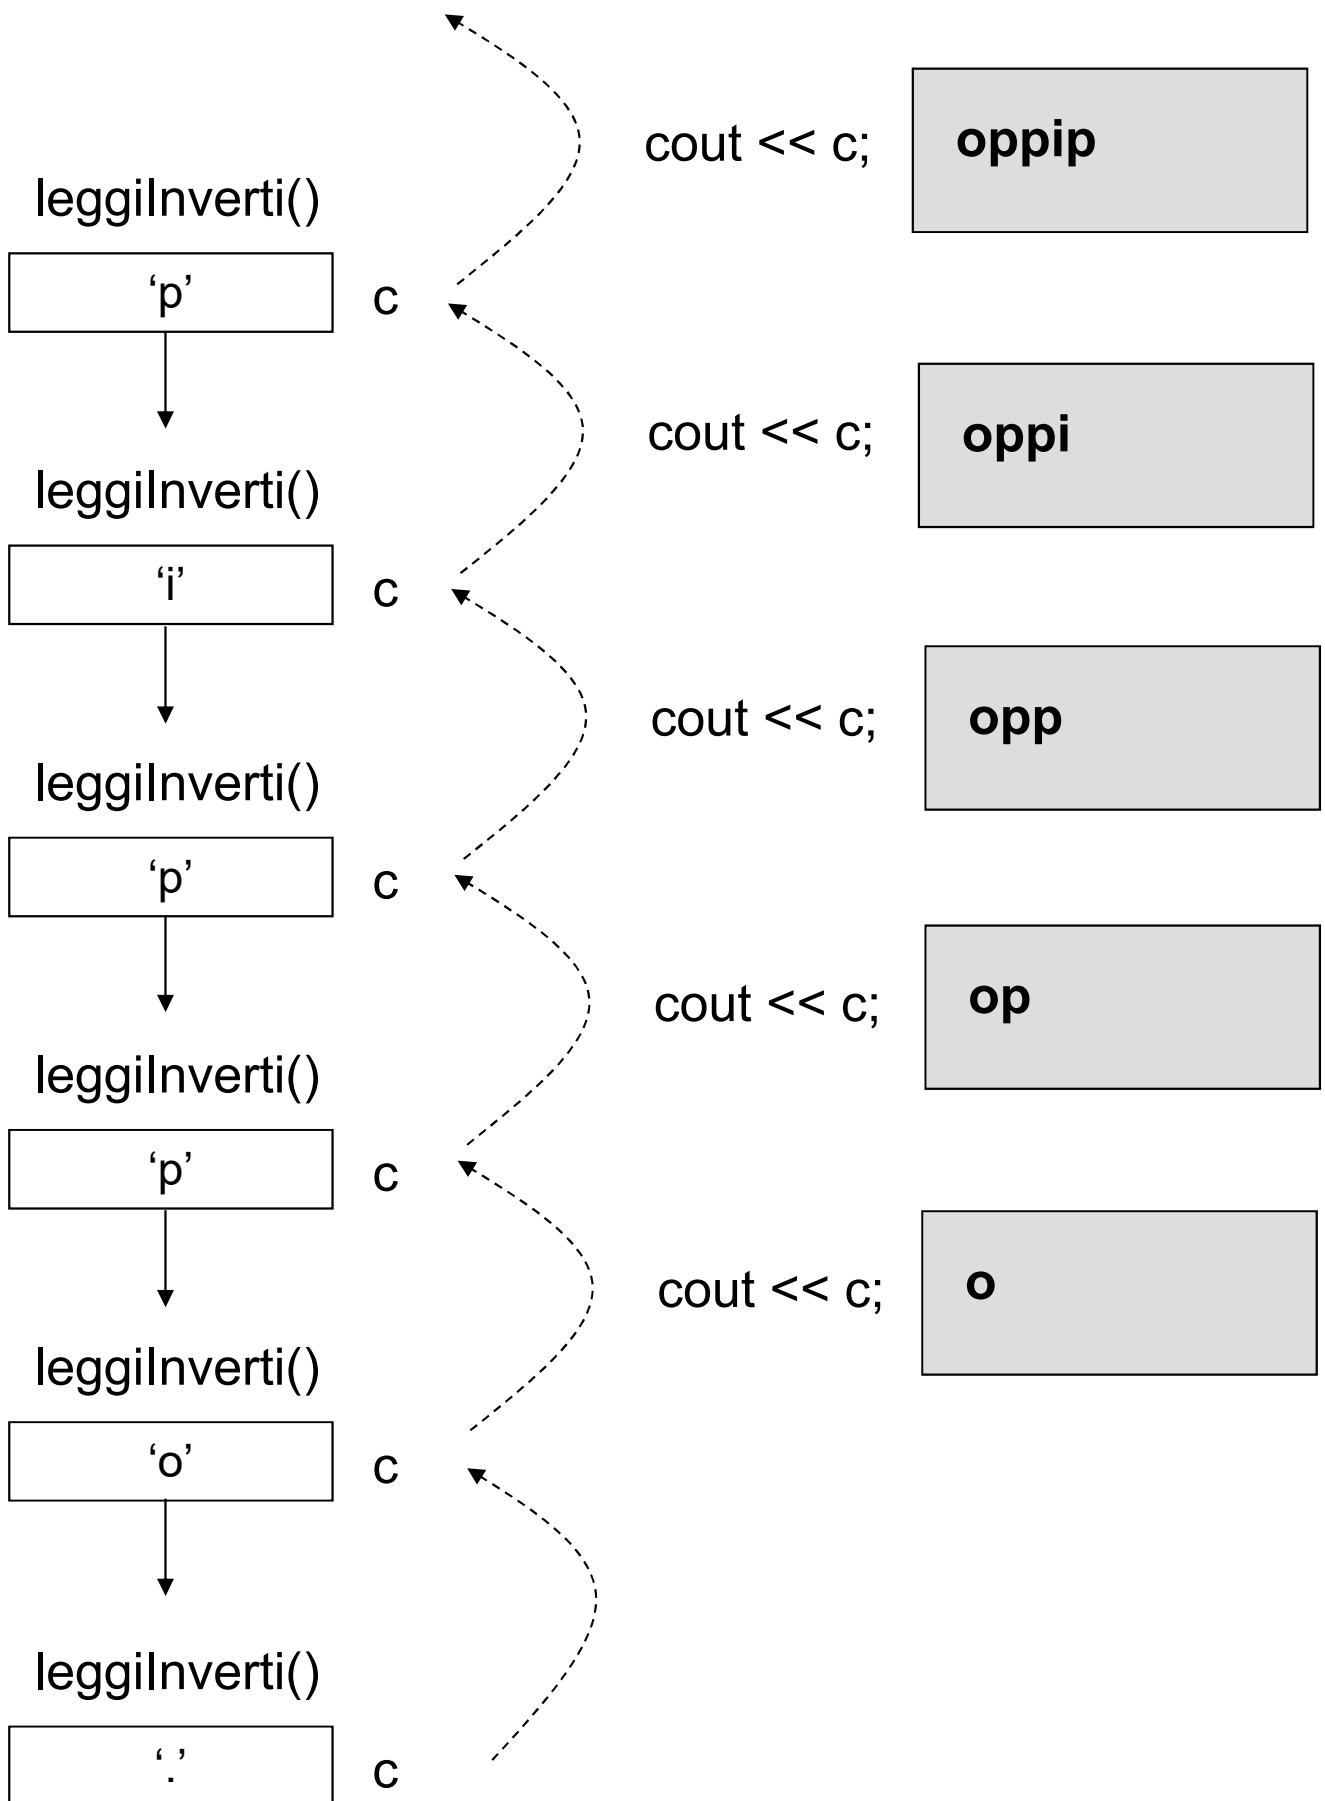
leggiInverti()

‘p’ c

cout << c;

oppip

leggiInverti()

‘i’ c

cout << c;

oppi

leggiInverti()

‘p’ c

cout << c;

opp

leggiInverti()

‘p’ c

cout << c;

op

leggiInverti()

‘o’ c

cout << c;

o

leggiInverti()

‘.’ c